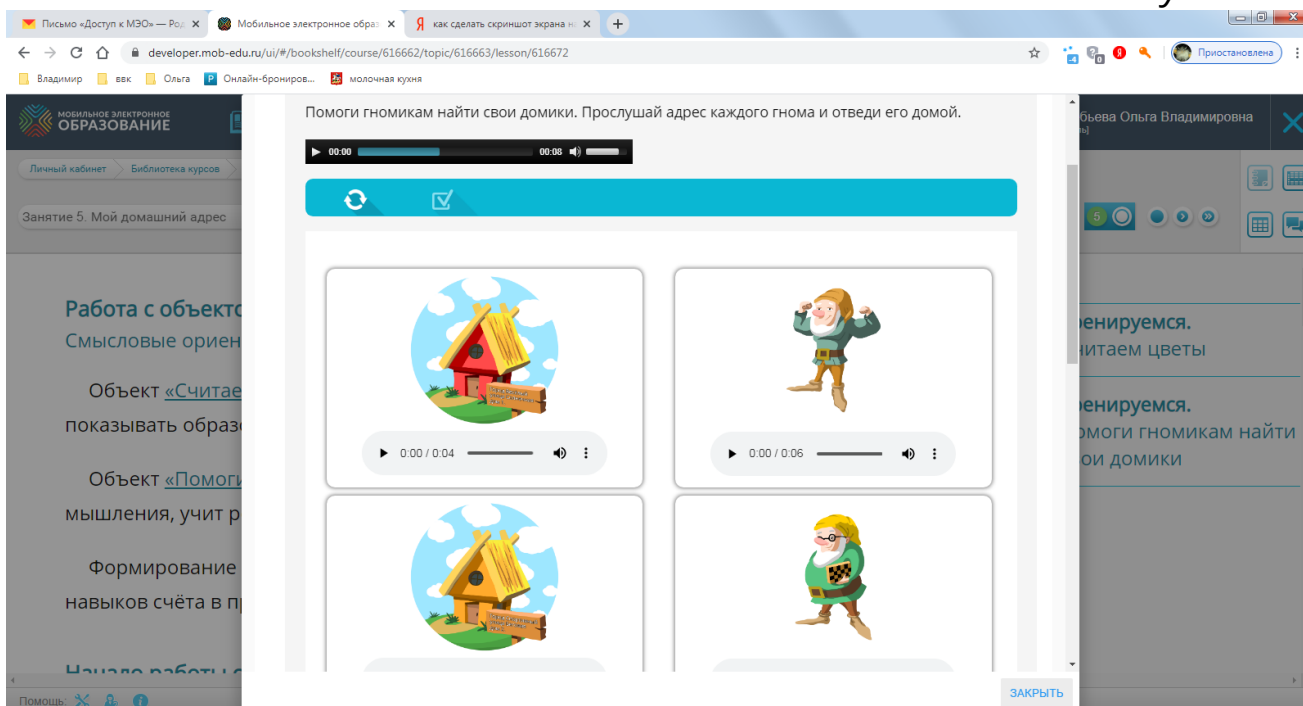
Письмо «Доступ к МЭО» — Роб ×
Мобильное электронное образ ×
как сделать скриншот экрана н ×
developer.mob-edu.ru/ui/#/bookshelf/course/616662/topic/616663/lesson/616672
Приостановлена
Владимир
ввк
Ольга
Онлайн-брониров...
молочная кухня

МОБИЛЬНОЕ ЭЛЕКТРОННОЕ ОБРАЗОВАНИЕ
бьева Ольга Владимировна
Личный кабинет
Библиотека курсов
Занятие 5. Мой домашний адрес
5

Работа с объекто
Смысловые ориен
Объект «Считае
показывать образ
Объект «Помоги
мышления, учит р
Формирование
навыков счёта в п
Начало работы с

ренируемся.
читаем цветы
ренируемся.
омоги гномикам найти
ои домики

Помоги гномикам найти свои домики. Прослушай адрес каждого гнома и отведи его домой.
00:00 00:08
0:00 / 0:04
0:00 / 0:06
ЗАКРЫТЬ
Помощь